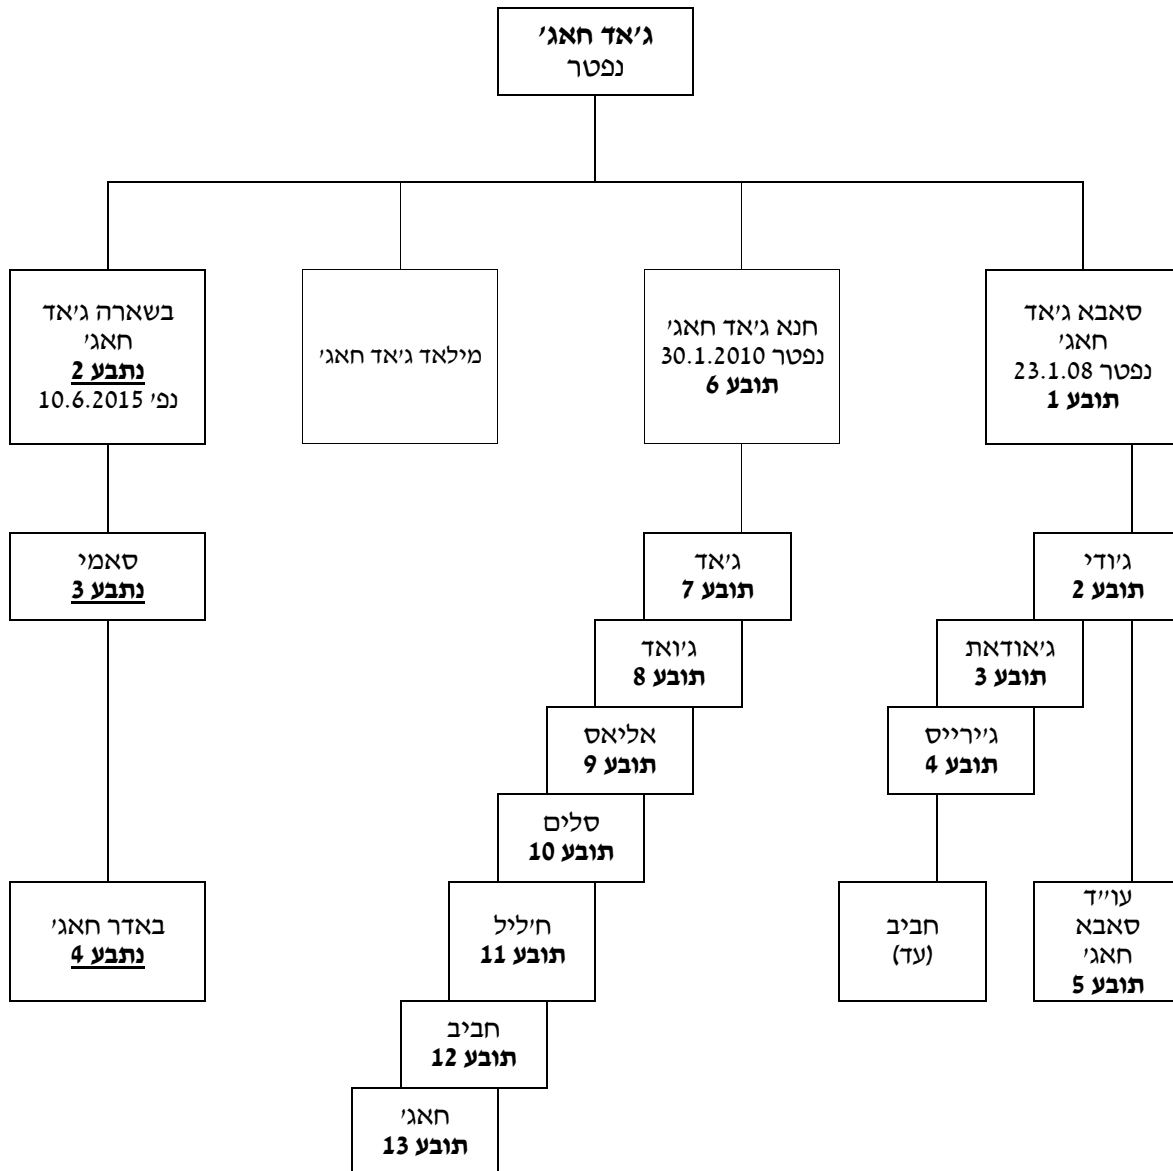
ג׳אד חאג׳
נפטר

סאבא ג׳אד חאג׳
נפטר 23.1.08
תובע 1

חנא ג׳אד חאג׳
נפטר 30.1.2010
תובע 6

מילאד ג׳אד חאג׳

בשארה ג׳אד חאג׳
נתבע 2
נפ׳ 10.6.2015

ג׳ודי
תובע 2

ג׳אודאת
תובע 3

ג׳ירייס
תובע 4

חביב
(עד)

עו״ד סאבא חאג׳
תובע 5

ג׳אד
תובע 7

ג׳ואד
תובע 8

אליאס
תובע 9

סלים
תובע 10

ח׳ליל
תובע 11

חביב
תובע 12

חאג׳
תובע 13

סאמי
נתבע 3

באדר חאג׳
נתבע 4